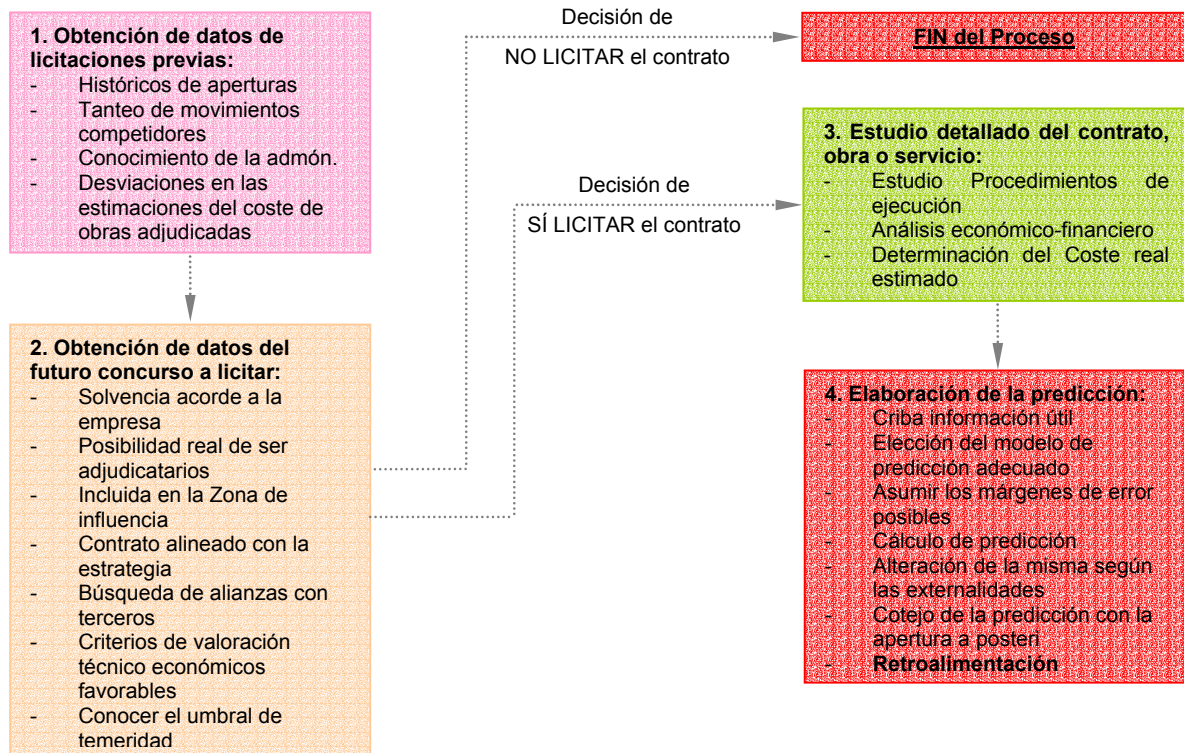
1. Obtención de datos de licitaciones previas:
- Históricos de aperturas
- Tanteo de movimientos competidores
- Conocimiento de la admón.
- Desviaciones en las estimaciones del coste de obras adjudicadas

2. Obtención de datos del futuro concurso a licitar:
- Solvencia acorde a la empresa
- Posibilidad real de ser adjudicatarios
- Incluida en la Zona de influencia
- Contrato alineado con la estrategia
- Búsqueda de alianzas con terceros
- Criterios de valoración técnico económicos favorables
- Conocer el umbral de temeridad

Decisión de
NO LICITAR el contrato

FIN del Proceso

Decisión de
SÍ LICITAR el contrato

3. Estudio detallado del contrato, obra o servicio:
- Estudio Procedimientos de ejecución
- Análisis económico-financiero
- Determinación del Coste real estimado

4. Elaboración de la predicción:
- Criba información útil
- Elección del modelo de predicción adecuado
- Asumir los márgenes de error posibles
- Cálculo de predicción
- Alteración de la misma según las externalidades
- Cotejo de la predicción con la apertura a posteri
- Retroalimentación